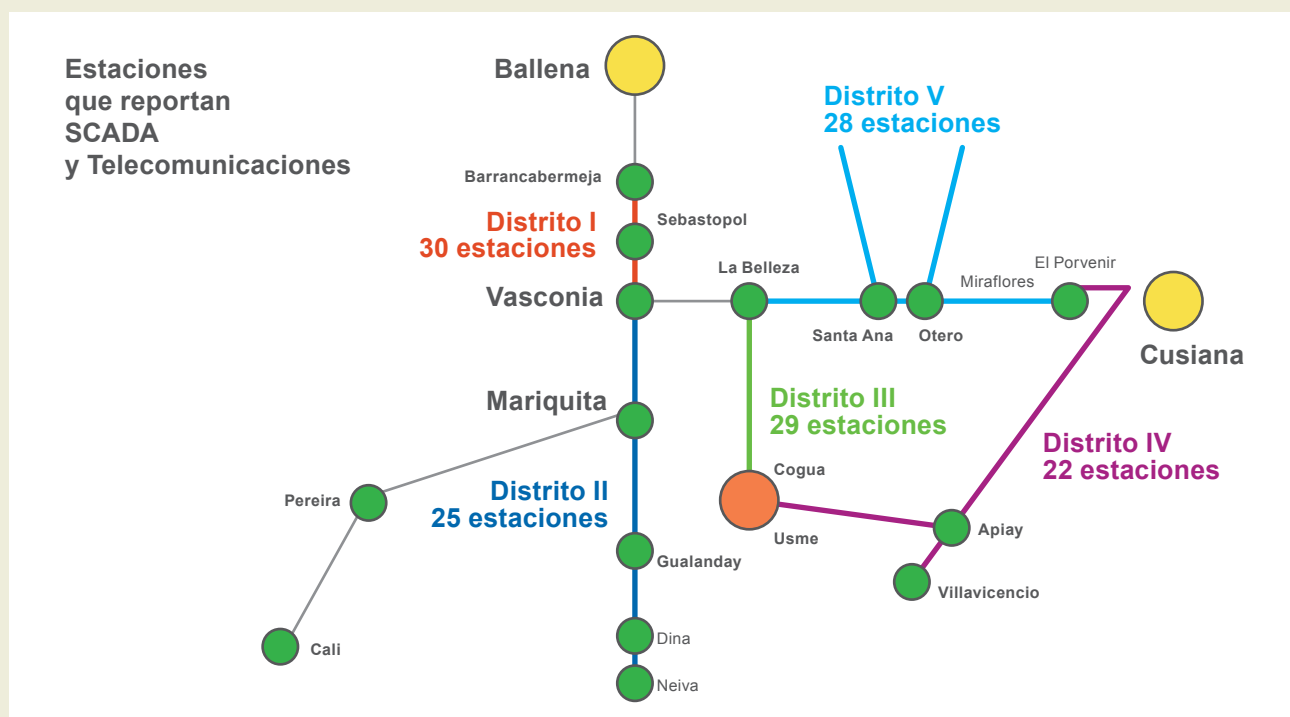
Estaciones que reportan SCADA y Telecomunicaciones

Ballena

Barrancabermeja

Sebastopol

Distrito I
30 estaciones

Vasconia

La Belleza

Distrito V
28 estaciones

Santa Ana

Otero

Miraflores

El Porvenir

Cusiana

Mariquita

Distrito III
29 estaciones

Distrito IV
22 estaciones

Cogua

Usme

Apiay

Villavicencio

Pereira

Distrito II
25 estaciones

Gualanday

Dina

Neiva

Cali